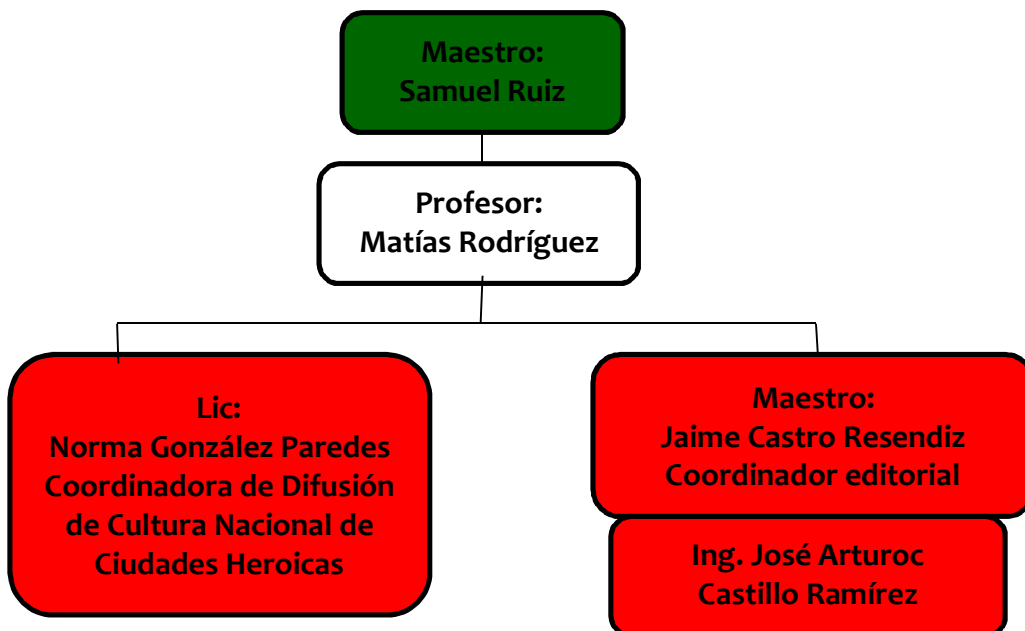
Maestro:
Samuel Ruiz

Profesor:
Matías Rodríguez

Lic:
Norma González Paredes
Coordinadora de Difusión de Cultura Nacional de Ciudades Heroicas

Maestro:
Jaime Castro Resendiz
Coordinador editorial

Ing. José Arturoc
Castillo Ramírez